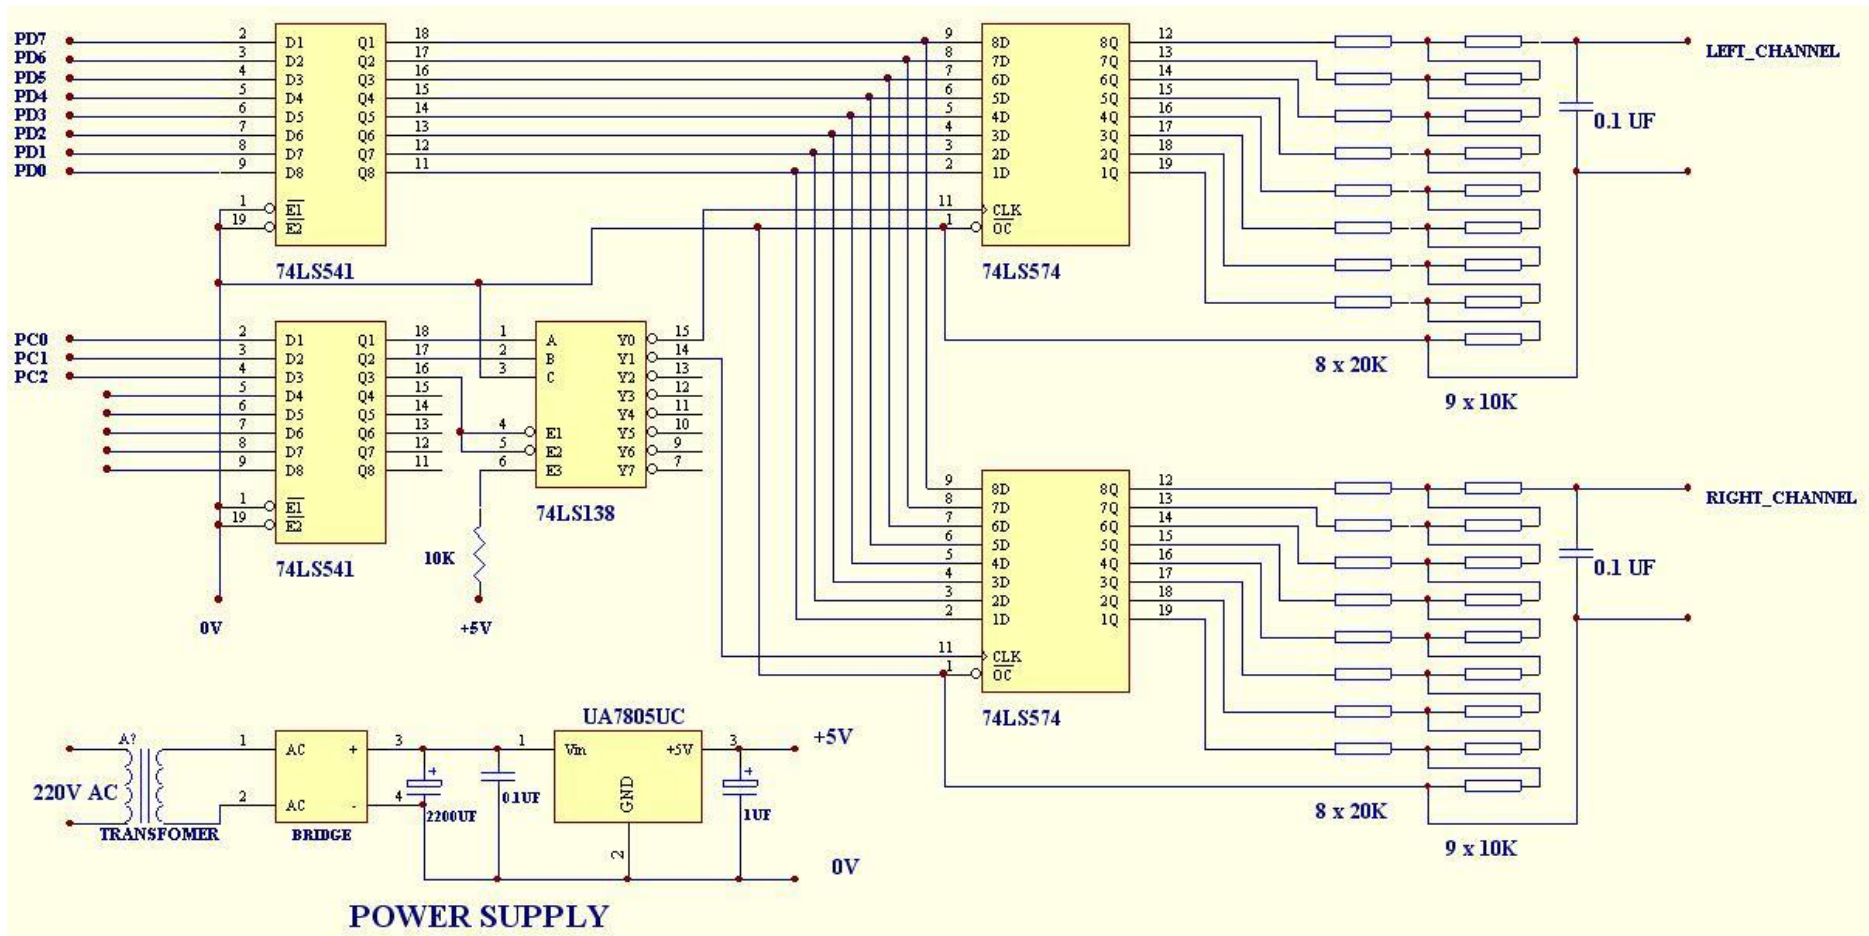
PD7
PD6
PD5
PD4
PD3
PD2
PD1
PD0

2 D1 Q1 18
3 D2 Q2 17
4 D3 Q3 16
5 D4 Q4 15
6 D5 Q5 14
7 D6 Q6 13
8 D7 Q7 12
9 D8 Q8 11
1 $\overline{E1}$
19 $\overline{E2}$
74LS541

9 8D 8Q 12
8 7D 7Q 13
7 6D 6Q 14
6 5D 5Q 15
5 4D 4Q 16
4 3D 3Q 17
3 2D 2Q 18
2 1D 1Q 19
11 CLK
1 $\overline{OC}$
74LS574

LEFT_CHANNEL
0.1 UF
8 x 20K
9 x 10K

PC0
PC1
PC2

2 D1 Q1 18
3 D2 Q2 17
4 D3 Q3 16
5 D4 Q4 15
6 D5 Q5 14
7 D6 Q6 13
8 D7 Q7 12
9 D8 Q8 11
1 $\overline{E1}$
19 $\overline{E2}$
74LS541

0V

1 A Y0 15
2 B Y1 14
3 C Y2 13
Y3 12
Y4 11
4 E1 Y5 10
5 E2 Y6 9
6 E3 Y7 7
74LS138

10K
+5V

9 8D 8Q 12
8 7D 7Q 13
7 6D 6Q 14
6 5D 5Q 15
5 4D 4Q 16
4 3D 3Q 17
3 2D 2Q 18
2 1D 1Q 19
11 CLK
1 $\overline{OC}$
74LS574

RIGHT_CHANNEL
0.1 UF
8 x 20K
9 x 10K

A?
220V AC
TRANSFOMER
1 AC +
2 AC -
BRIDGE
3
4
2200UF
0.1UF
UA7805UC
1 Vin +5V 3
GND
2
1UF
+5V
0V

POWER SUPPLY